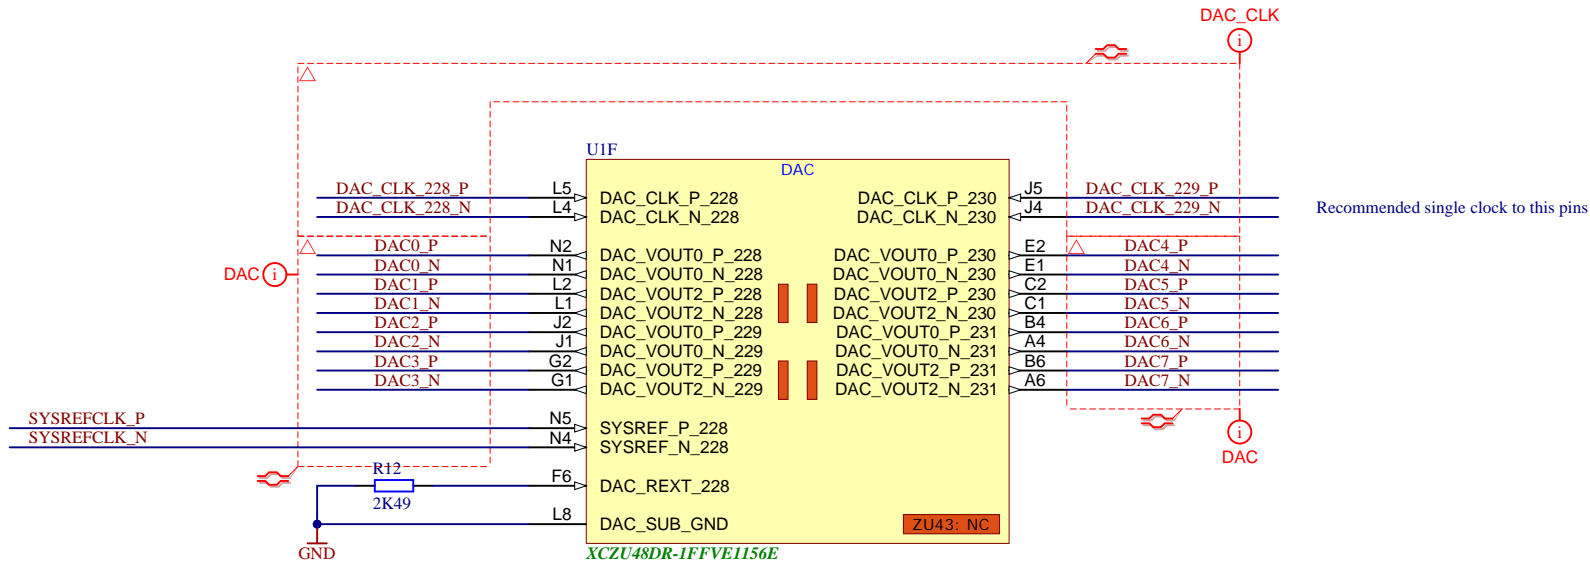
DAC_CLK

U1F

DAC

DAC_CLK_228_P L5 DAC_CLK_P_228
DAC_CLK_228_N L4 DAC_CLK_N_228

DAC DAC0_P N2 DAC_VOUT0_P_228
DAC0_N N1 DAC_VOUT0_N_228
DAC1_P L2 DAC_VOUT2_P_228
DAC1_N L1 DAC_VOUT2_N_228
DAC2_P J2 DAC_VOUT0_P_229
DAC2_N J1 DAC_VOUT0_N_229
DAC3_P G2 DAC_VOUT2_P_229
DAC3_N G1 DAC_VOUT2_N_229

SYSREFCLK_P N5 SYSREF_P_228
SYSREFCLK_N N4 SYSREF_N_228

R12
2K49 F6 DAC_REXT_228

L8 DAC_SUB_GND

GND

DAC_CLK_P_230 J5 DAC_CLK_229_P
DAC_CLK_N_230 J4 DAC_CLK_229_N

Recommended single clock to this pins

DAC_VOUT0_P_230 E2 DAC4_P
DAC_VOUT0_N_230 E1 DAC4_N
DAC_VOUT2_P_230 C2 DAC5_P
DAC_VOUT2_N_230 C1 DAC5_N
DAC_VOUT0_P_231 B4 DAC6_P
DAC_VOUT0_N_231 A4 DAC6_N
DAC_VOUT2_P_231 B6 DAC7_P
DAC_VOUT2_N_231 A6 DAC7_N

DAC

ZU43: NC

XCZU48DR-1FFVE1156E